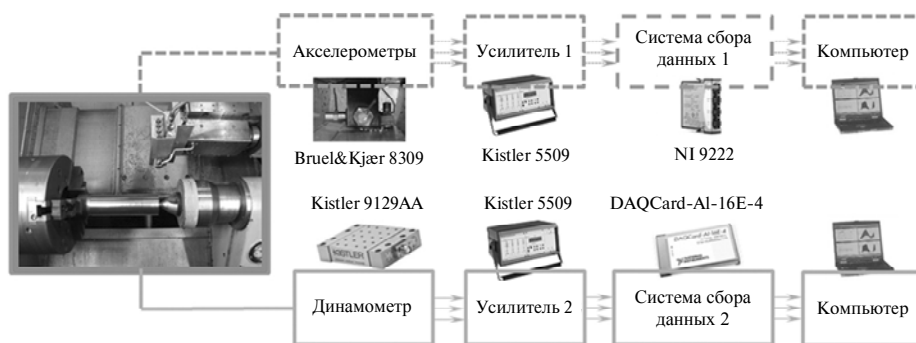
Акселерометры

Усилитель 1

Система сбора данных 1

Компьютер

Bruel&Kjær 8309

Kistler 5509

NI 9222

Kistler 9129AA

Kistler 5509

DAQCard-Al-16E-4

Динамометр

Усилитель 2

Система сбора данных 2

Компьютер